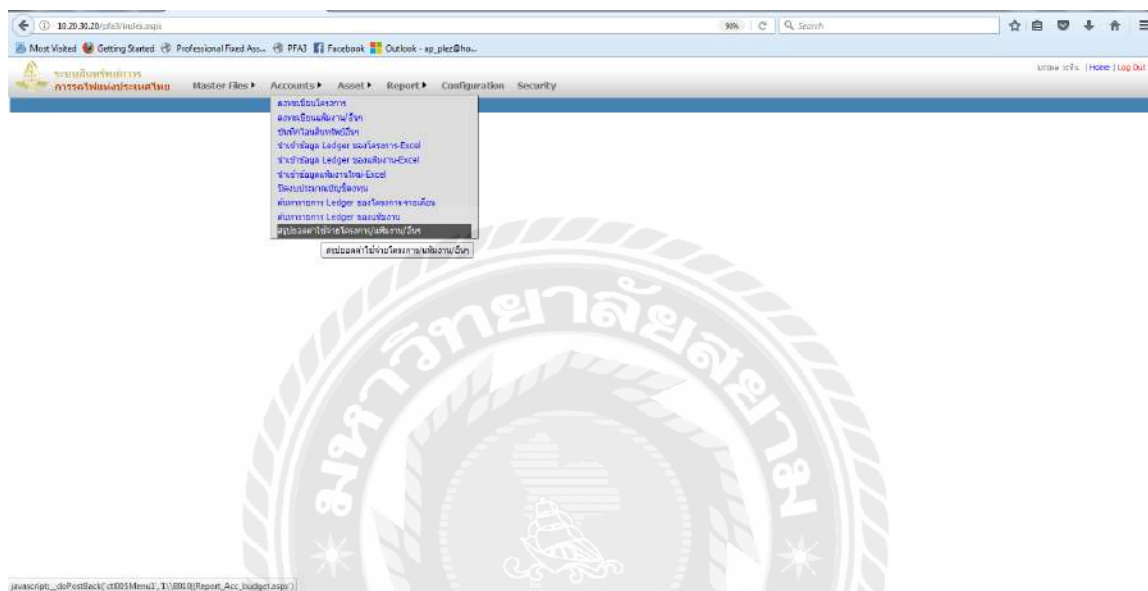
10.20.30.20/pfa3/index.aspx

90% Search

Most Visited Getting Started Professional Fixed Ass... PFA3 Facebook Outlook - ap_plez@ho...

ระบบสินทรัพย์ถาวร
การรถไฟแห่งประเทศไทย

Master Files ▸ Accounts ▸ Asset ▸ Report ▸ Configuration Security

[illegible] | Home | Log Out

ลงทะเบียนโครงการ
ลงทะเบียนเพิ่มงาน/อื่นๆ
บันทึกโอนสินทรัพย์อื่นๆ
นำเข้าข้อมูล Ledger ของโครงการ-Excel
นำเข้าข้อมูล Ledger ของเพิ่มงาน-Excel
นำเข้าข้อมูลเพิ่มงานใหม่-Excel
ปิดงบประมาณบัญชีลงทุน
ค้นหารายการ Ledger ของโครงการ-รายเดือน
ค้นหารายการ Ledger ของเพิ่มงาน
สรุปยอดค่าใช้จ่ายโครงการ/เพิ่มงาน/อื่นๆ

สรุปยอดค่าใช้จ่ายโครงการ/เพิ่มงาน/อื่นๆ

javascript:__doPostBack('ctl00$Menu1','1\\B010|Report_Acc_budget.aspx')